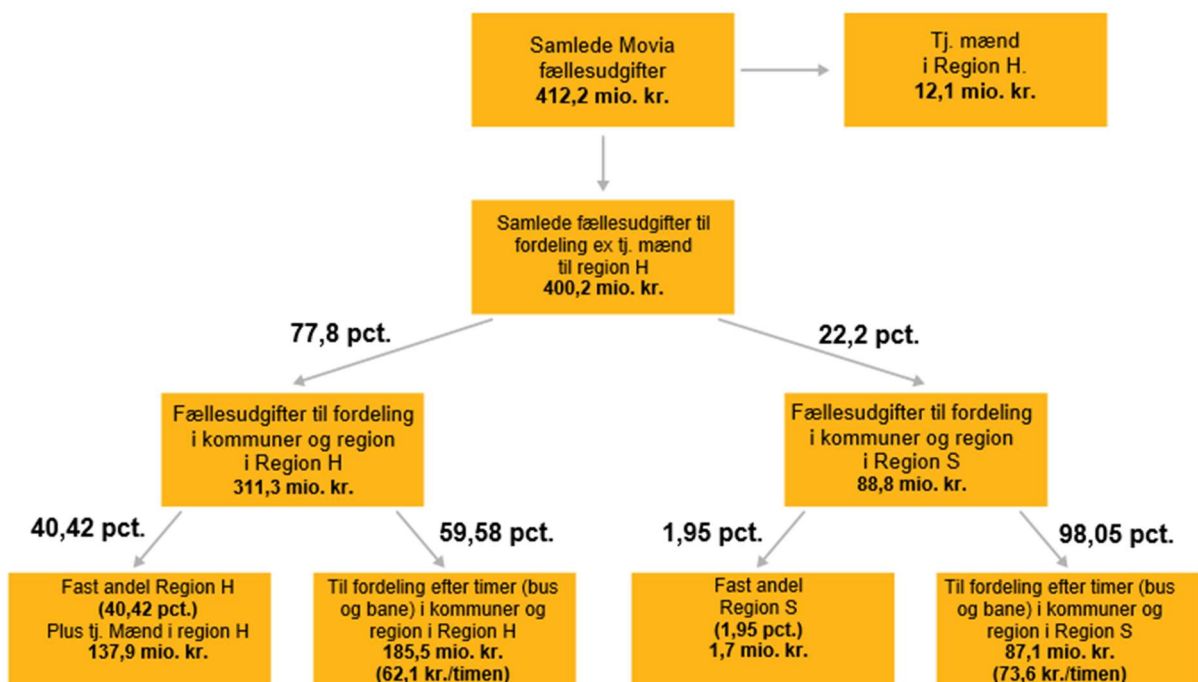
Samlede Movia fællesudgifter
412,2 mio. kr.

Tj. mænd i Region H.
12,1 mio. kr.

Samlede fællesudgifter til fordeling ex tj. mænd til region H
400,2 mio. kr.

77,8 pct.

22,2 pct.

Fællesudgifter til fordeling i kommuner og region i Region H
311,3 mio. kr.

Fællesudgifter til fordeling i kommuner og region i Region S
88,8 mio. kr.

40,42 pct.

59,58 pct.

1,95 pct.

98,05 pct.

Fast andel Region H
(40,42 pct.)
Plus tj. Mænd i region H
137,9 mio. kr.

Til fordeling efter timer (bus og bane) i kommuner og region i Region H
185,5 mio. kr.
(62,1 kr./timen)

Fast andel Region S
(1,95 pct.)
1,7 mio. kr.

Til fordeling efter timer (bus og bane) i kommuner og region i Region S
87,1 mio. kr.
(73,6 kr./timen)